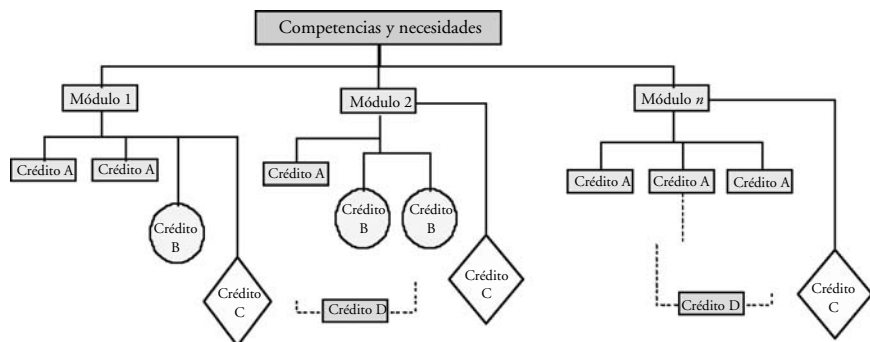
Competencias y necesidades

Módulo 1

Crédito A

Crédito A

Crédito B

Crédito C

Módulo 2

Crédito A

Crédito B

Crédito B

Crédito C

Crédito D

Módulo $n$

Crédito A

Crédito A

Crédito A

Crédito D

Crédito C